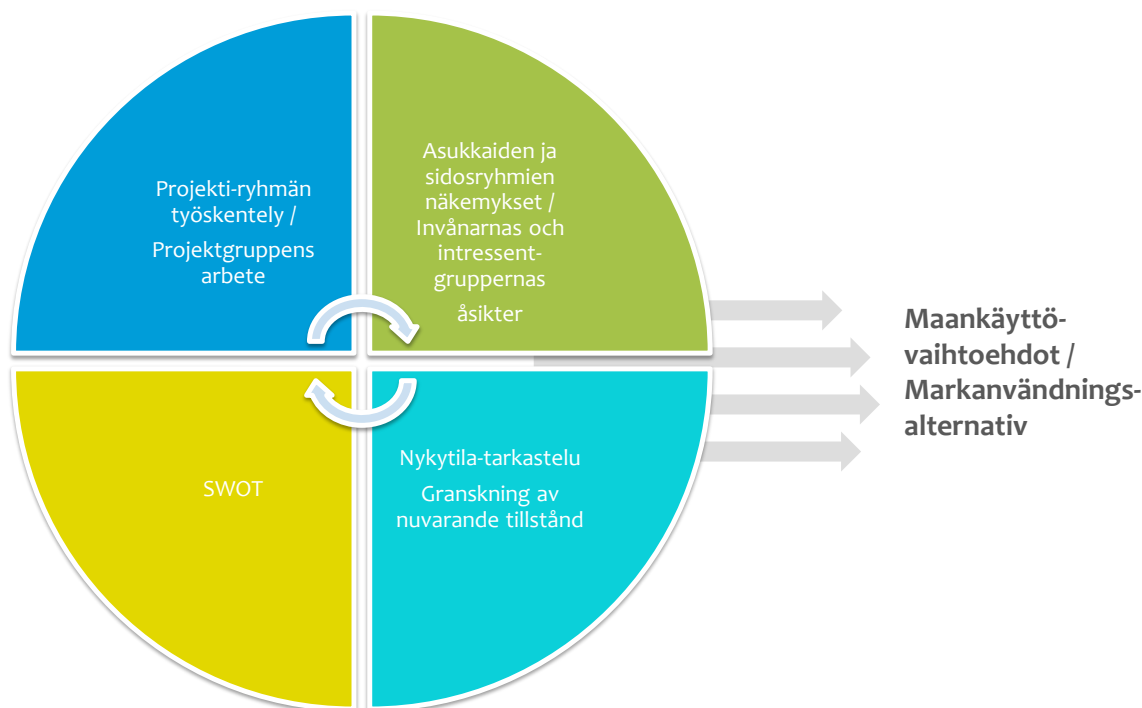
Projekti-ryhmän työskentely /

Projektgruppens arbete

Asukkaiden ja sidosryhmien näkemykset / Invånarnas och intressent-gruppernas

åsikter

SWOT

Nykytila-tarkastelu

Granskning av nuvarande tillstånd

Maankäyttö-vaihtoehdot / Markanvändnings-alternativ